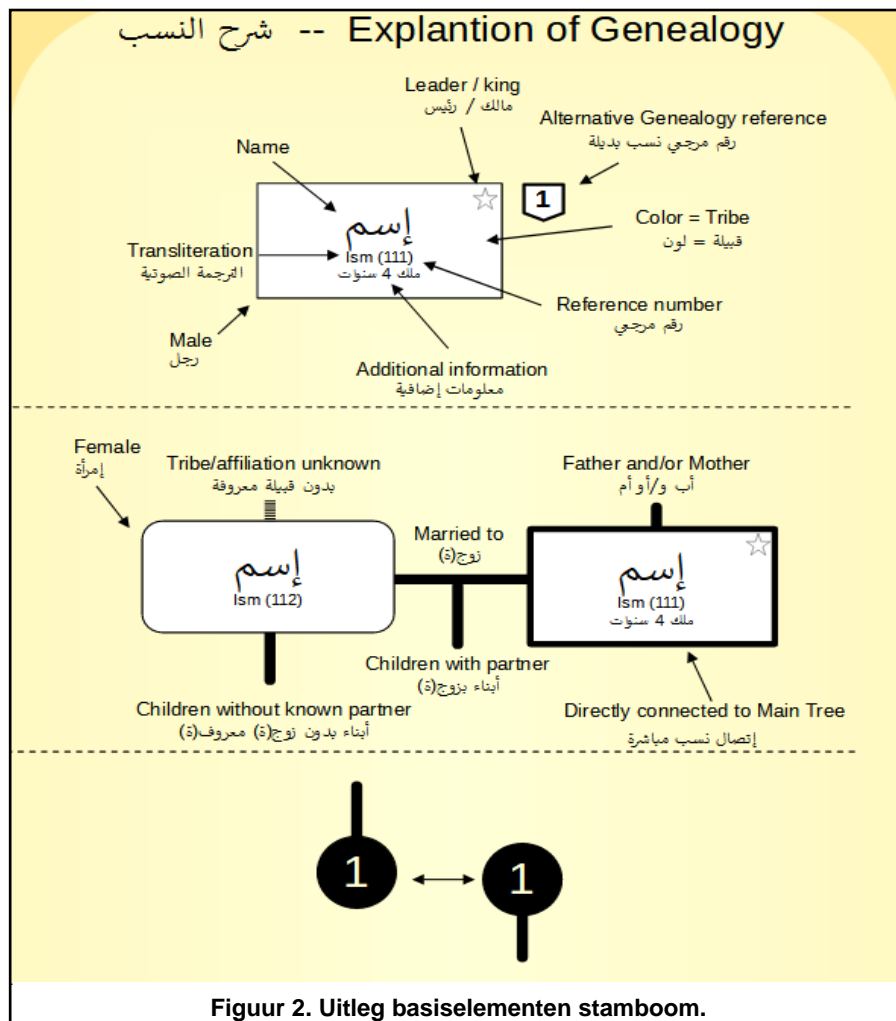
شرح النسب -- Explantion of Genealogy

Leader / king
مالك / رئيس

Alternative Genealogy reference
رقم مرجعي نسب بديلة

Name

1

Color = Tribe
قبيلة = لون

Transliteration
الترجمة الصوتية

إسم
Ism (111)
ملك 4 سنوات

Reference number
رقم مرجعي

Male
رجل

Additional information
معلومات إضافية

Female
إمرأة

Tribe/affiliation unknown
بدون قبيلة معروفة

Father and/or Mother
أب و/أو أم

Married to
زوج(ة)

إسم
Ism (112)

إسم
Ism (111)
ملك 4 سنوات

Children with partner
أبناء بزوج(ة)

Children without known partner
أبناء بدون زوج(ة) معروف(ة)

Directly connected to Main Tree
إتصال نسب مباشرة

1

1

Figuur 2. Uitleg basiselementen stamboom.